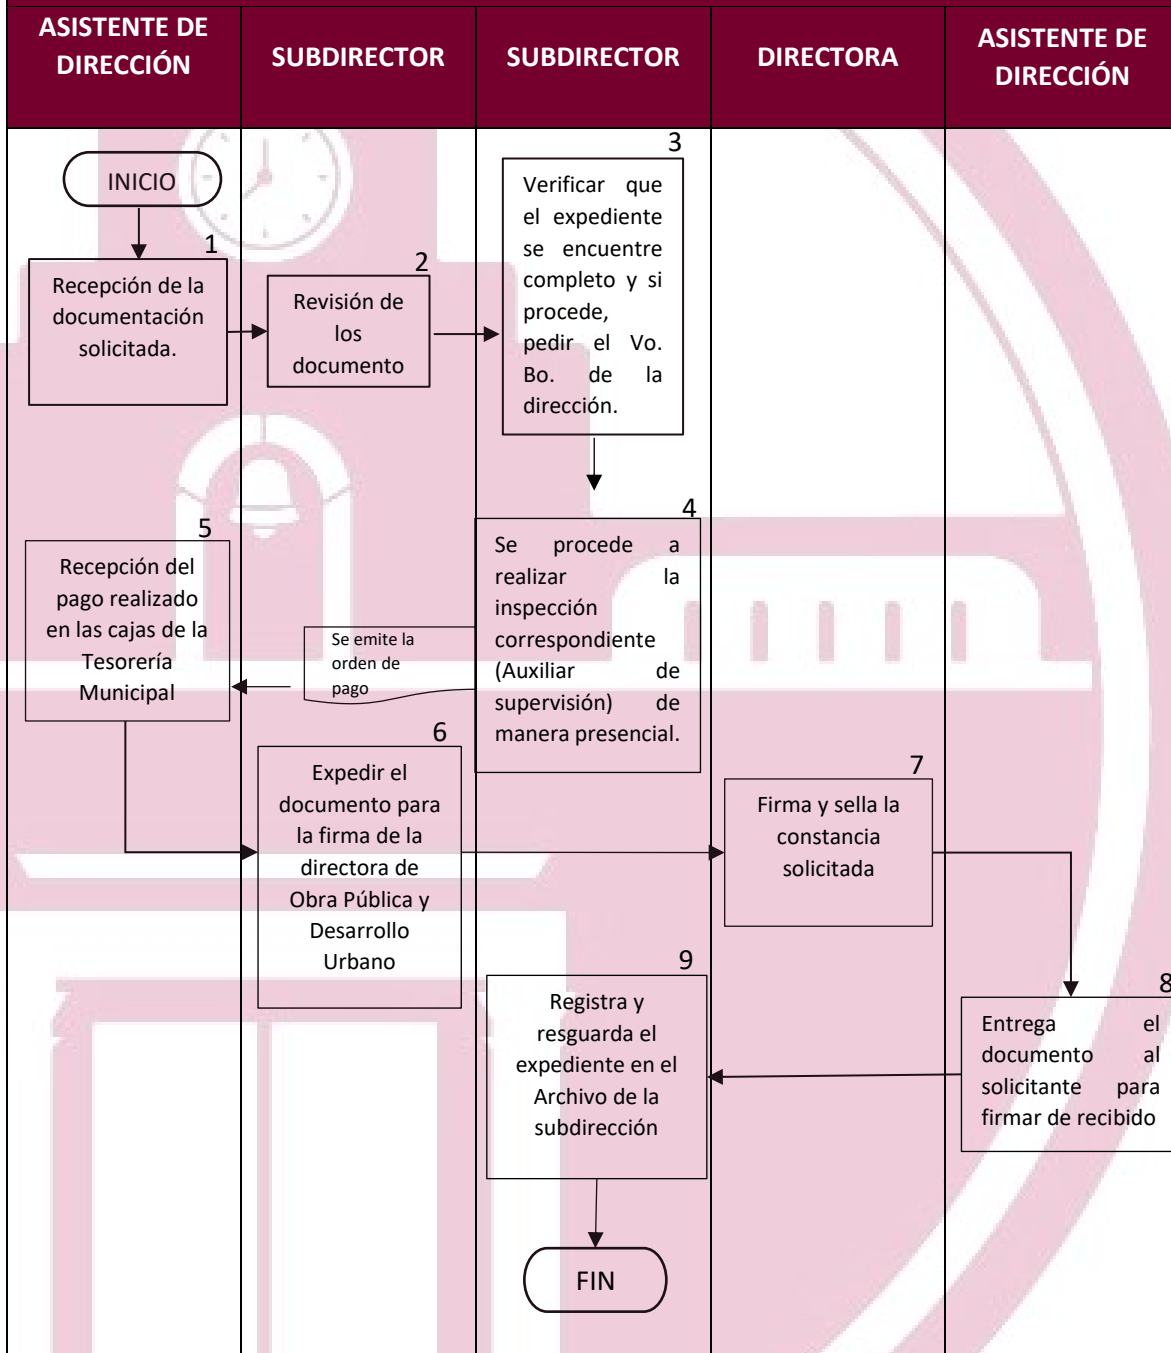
| ASISTENTE DE DIRECCIÓN | SUBDIRECTOR | SUBDIRECTOR | DIRECTORA | ASISTENTE DE DIRECCIÓN |
|---|---|---|---|---|

INICIO

1
Recepción de la documentación solicitada.

2
Revisión de los documento

3
Verificar que el expediente se encuentre completo y si procede, pedir el Vo. Bo. de la dirección.

4
Se procede a realizar la inspección correspondiente (Auxiliar de supervisión) de manera presencial.

Se emite la orden de pago

5
Recepción del pago realizado en las cajas de la Tesorería Municipal

6
Expedir el documento para la firma de la directora de Obra Pública y Desarrollo Urbano

7
Firma y sella la constancia solicitada

8
Entrega el documento al solicitante para firmar de recibido

9
Registra y resguarda el expediente en el Archivo de la subdirección

FIN